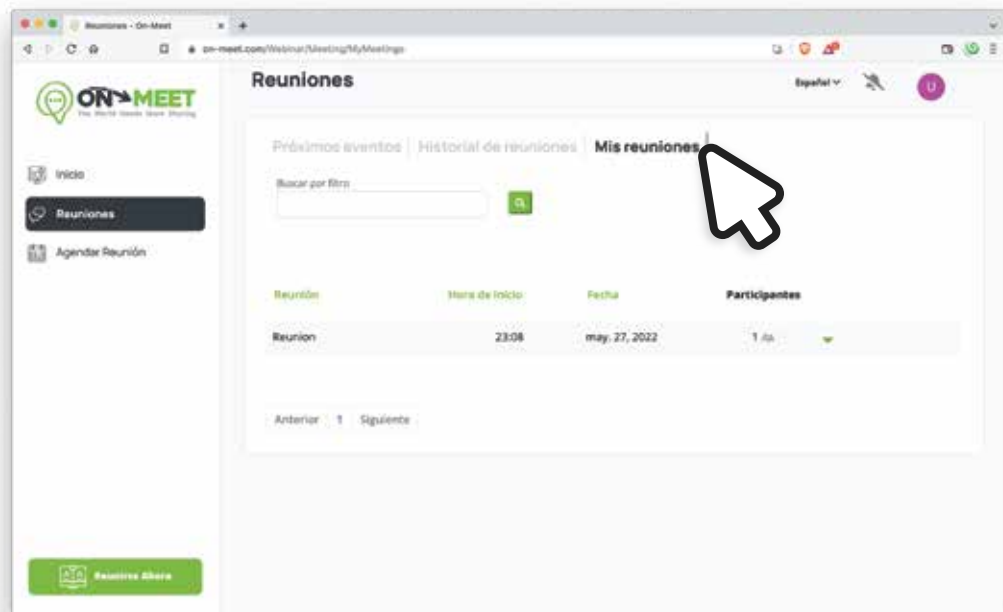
Reuniones - On-Meet

on-meet.com/Webinar/Meeting/MyMeetings

ON MEET
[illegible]

Inicio
Reuniones
Agendar Reunión

Reuniones

Español

U

Próximos eventos | Historial de reuniones | Mis reuniones

Buscar por filtro

| Reunión | Hora de inicio | Fecha | Participantes |
|---|---|---|---|
| Reunion | 23:08 | may. 27, 2022 | 1 |

Anterior 1 Siguiente

Reunirse Ahora